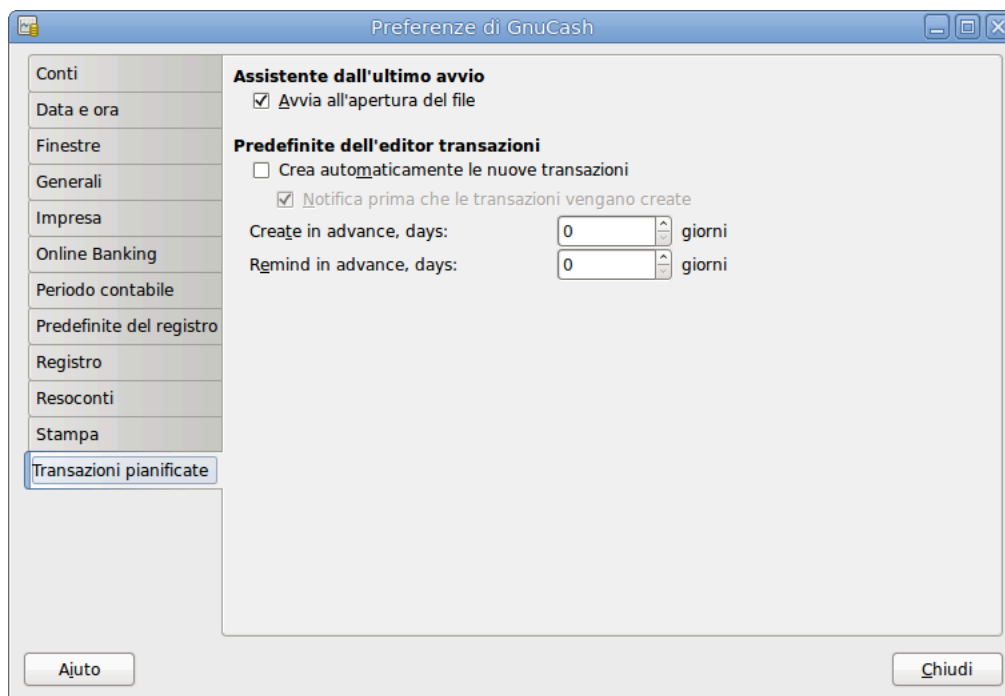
Preferenze di GnuCash

Conti
Data e ora
Finestre
Generali
Impresa
Online Banking
Periodo contabile
Predefinite del registro
Registro
Resoconti
Stampa
Transazioni pianificate

Assistente dall'ultimo avvio
Avvia all'apertura del file

Predefinite dell'editor transazioni
Crea automaticamente le nuove transazioni
Notifica prima che le transazioni vengano create
Create in advance, days: 0 giorni
Remind in advance, days: 0 giorni

Ajuto
Chiudi